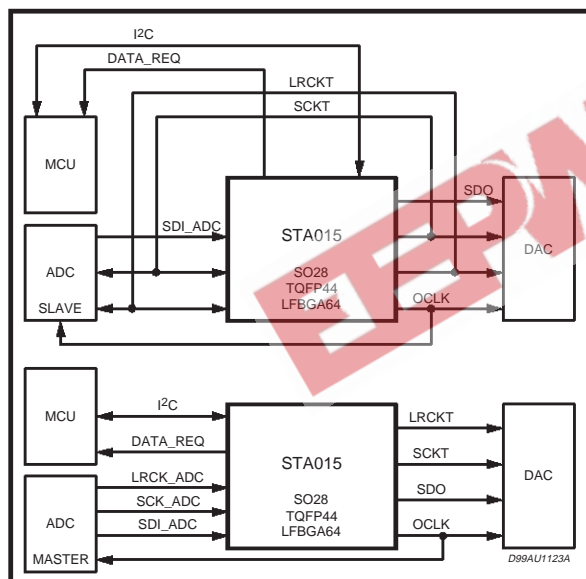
I2C
DATA_REQ
LRCKT
SCKT
MCU
SDO
SDI_ADC
STA015
ADC
DAC
SO28
TQFP44
LFBGA64
SLAVE
OCLK
EEPW
MCU
$I^2C$
DATA_REQ
LRCKT
SCKT
STA015
LRCK_ADC
DAC
SCK_ADC
SDO
SO28
ADC
SDI_ADC
TQFP44
OCLK
LFBGA64
MASTER
D99AU1123A